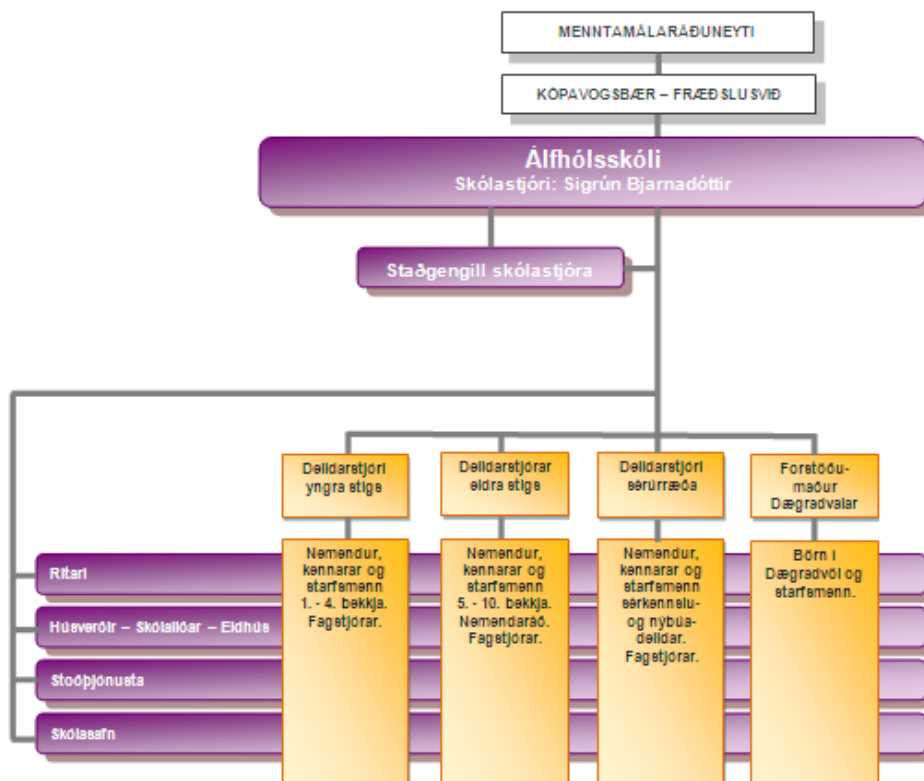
MENNTAMÁLARÁÐUNEYTI

KÓPAVOGSBÆR – FRÆÐSLUSVIÐ

Álfhólsskóli
Skólastjóri: Sigrún Bjarnadóttir

Staðgengill skólastjóra

Deildarstjóri yngra stigs

Deildarstjórar eldra stigs

Deildarstjóri sérúrræða

Forstöðumaður Dægradvalar

Ritari

Húsverðir – Skólaliðar – Eldhús

Stoðþjónusta

Skólasafn

Nemendur, kennarar og starfsmenn 1. - 4. bekkja. Fagstjórar.

Nemendur, kennarar og starfsmenn 5. - 10. bekkja. Nemendaráð. Fagstjórar.

Nemendur, kennarar og starfsmenn sérkennslu- og nýbúadeildar. Fagstjórar.

Börn í Dægradvöl og starfsmenn.